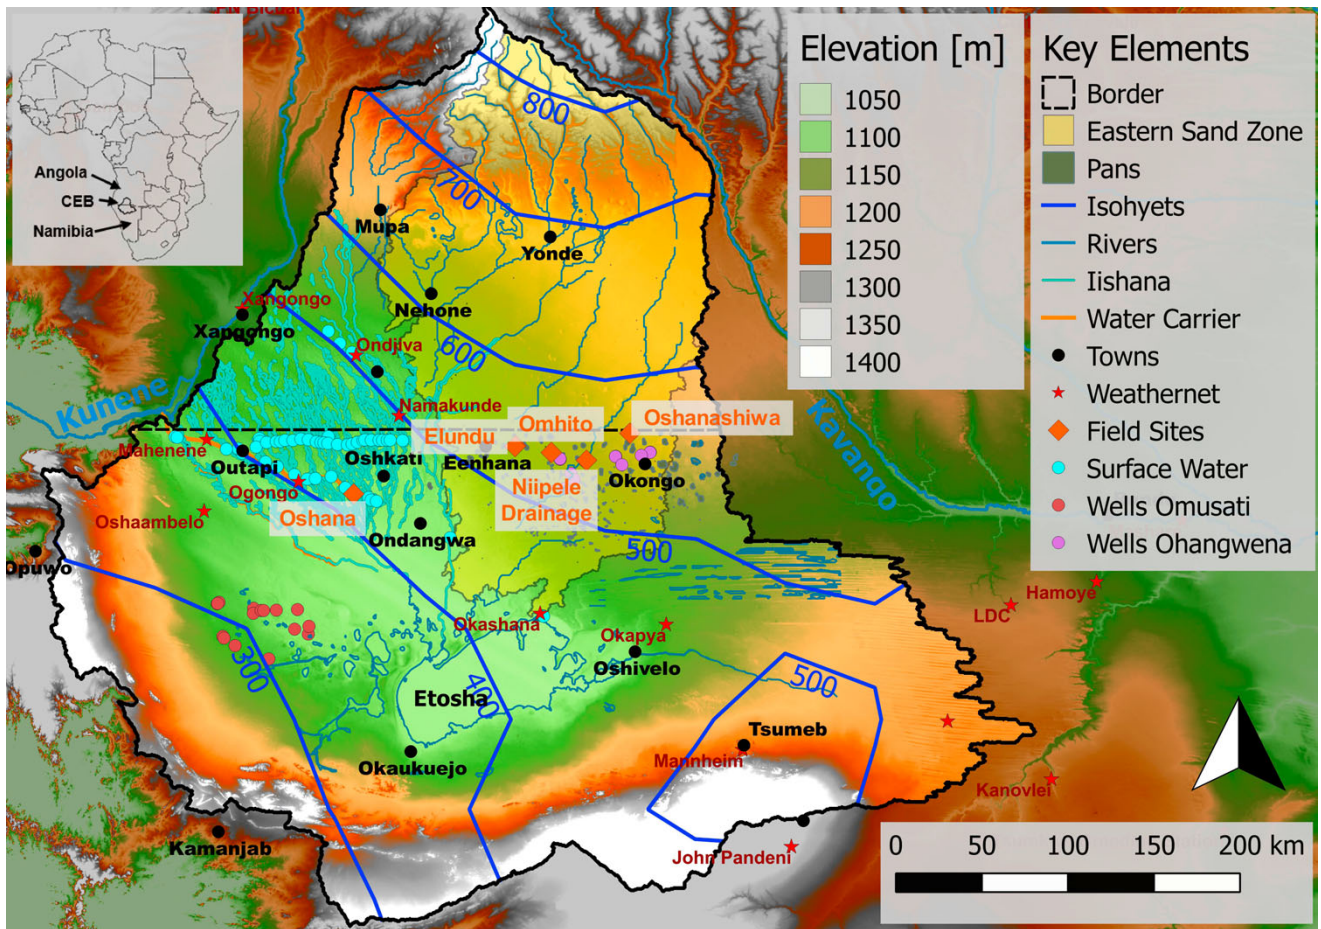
Angola
CEB
Namibia

Elevation [m]
1050
1100
1150
1200
1250
1300
1350
1400

Key Elements
Border
Eastern Sand Zone
Pans
Isohyets
Rivers
Iishana
Water Carrier
Towns
Weathernet
Field Sites
Surface Water
Wells Omusati
Wells Ohangwena

800
700
600
500
500
400
300

Mupa
Yonde
Nehone
Xangongo
Xangongo
Ondjiva
Namakunde
Kunene
Kavango
Omhito
Oshanashiwa
Elundu
Mahenene
Outapi
Oshkati
Eenhana
Okongo
Ogongo
Niipele Drainage
Oshaambelo
Oshana
Ondangwa
Opuwo
Okashana
Okapya
Oshivelo
Hamoye
LDC
Etosha
Tsumeb
Mannheim
Okaukuejo
Kanovlei
Kamanjab
John Pandeni

0 50 100 150 200 km